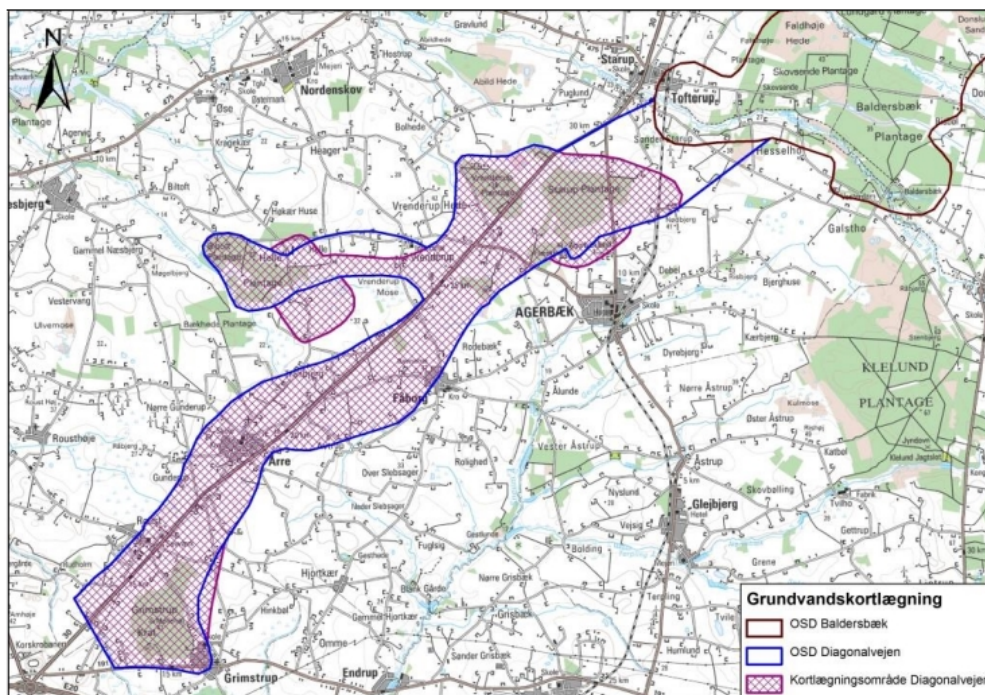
N

Gravlund
Starup
Faldhøje Hede
Donslund
Plantage
Nordenskov
Tofterup
Skovsende Plantage
Baldersbæk
Plantage
Øse
Abild Hede
Pugdund
Bolhede
Heager
Hesselho
Biltoft
Starup Plantage
Galstho
esbjerg
Hokær Huse
Vrenderup Hede
Plantage
Vrenderup Mose
AGERBÆK
Bjerghuse
Vestervang
Ulvemose
Bunkhede Plantage
Dyrebjerg
Kærbjerg
KLELUND
PLANTAGE
Fåborg
Ålunde
Nørre Gunderup
Nørre Åstrup
Rousthøje
Øster Åstrup
Arre
Vester Åstrup
Rolighed
Over Skibsager
Åstrup
Katbøl
Gunderup
Nyslund
Glejbjerg
Skovballing
Vejsig
Bolding
Fuglsig
Hjortkær
Nørre Grisbæk
Grene
Grisbæk
Terpling
Omme
Sønder Grisbæk
Grimstrup
Endrup
Korskrobanen

Grundvandskortlægning
OSD Baldersbæk
OSD Diagonalvejen
Kortlægningsområde Diagonalvejen